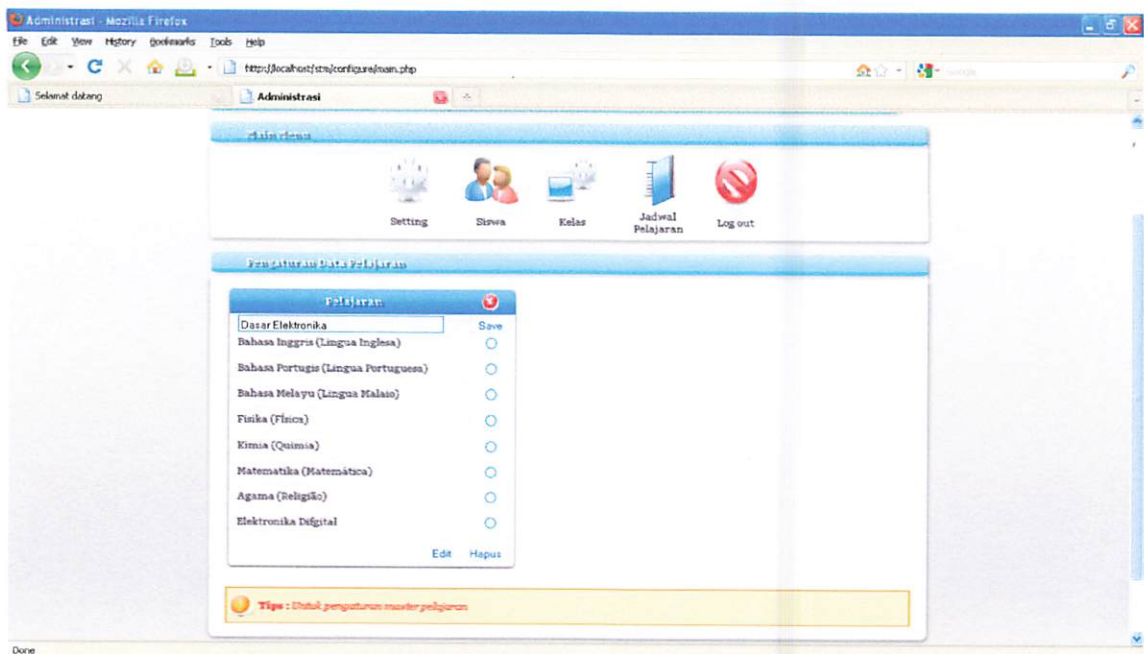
Administrasi - Mozilla Firefox

File Edit View History Bookmarks Tools Help

http://localhost/stm/configure/main.php

Google

Selamat datang

Administrasi

Main Menu

Setting

Siswa

Kelas

Jadwal Pelajaran

Log out

Pengaturan Data Pelajaran

Pelajaran

Dasar Elektronika

Save

Bahasa Inggris (Lingua Inglesa)

Bahasa Portugis (Lingua Portuguesa)

Bahasa Melayu (Lingua Malaio)

Fisika (Física)

Kimia (Quimia)

Matematika (Matemática)

Agama (Religião)

Elektronika Difgital

Edit Hapus

Tips : Untuk pengaturan master pelajaran

Done